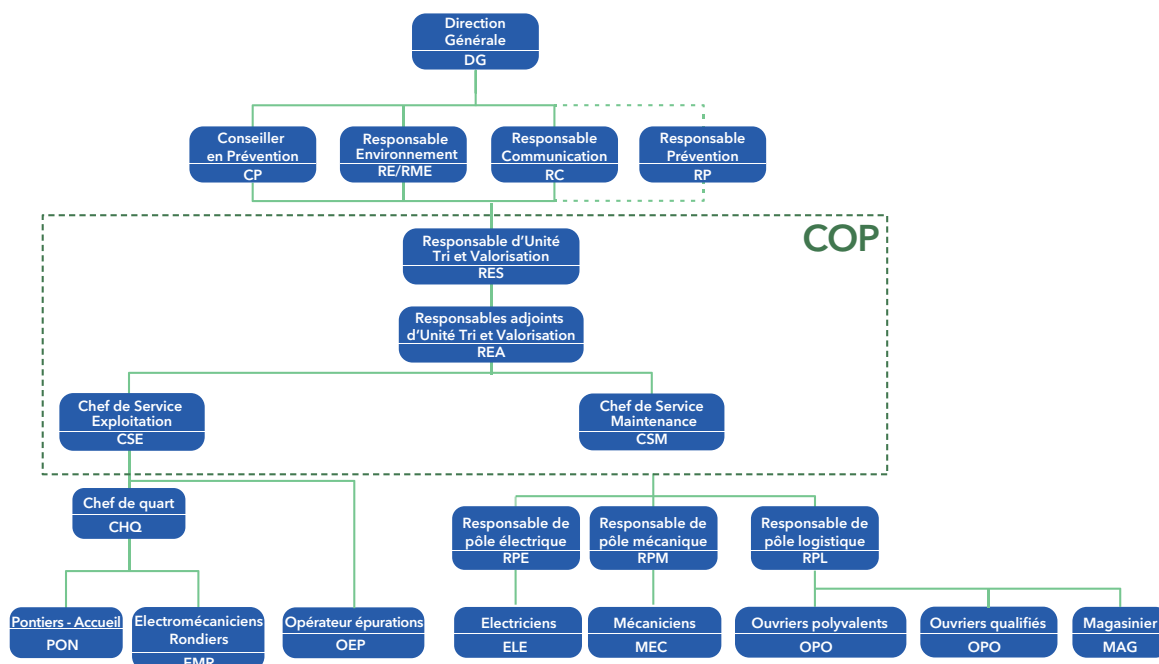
Direction Générale
DG

Conseiller en Prévention
CP

Responsable Environnement
RE/RME

Responsable Communication
RC

Responsable Prévention
RP

COP

Responsable d'Unité Tri et Valorisation
RES

Responsables adjoints d'Unité Tri et Valorisation
REA

Chef de Service Exploitation
CSE

Chef de Service Maintenance
CSM

Chef de quart
CHQ

Pontiers - Accueil
PON

Electromécaniciens Rondiers
EMR

Opérateur épurations
OEP

Responsable de pôle électrique
RPE

Responsable de pôle mécanique
RPM

Responsable de pôle logistique
RPL

Electriciens
ELE

Mécaniciens
MEC

Ouvriers polyvalents
OPO

Ouvriers qualifiés
OPO

Magasinier
MAG